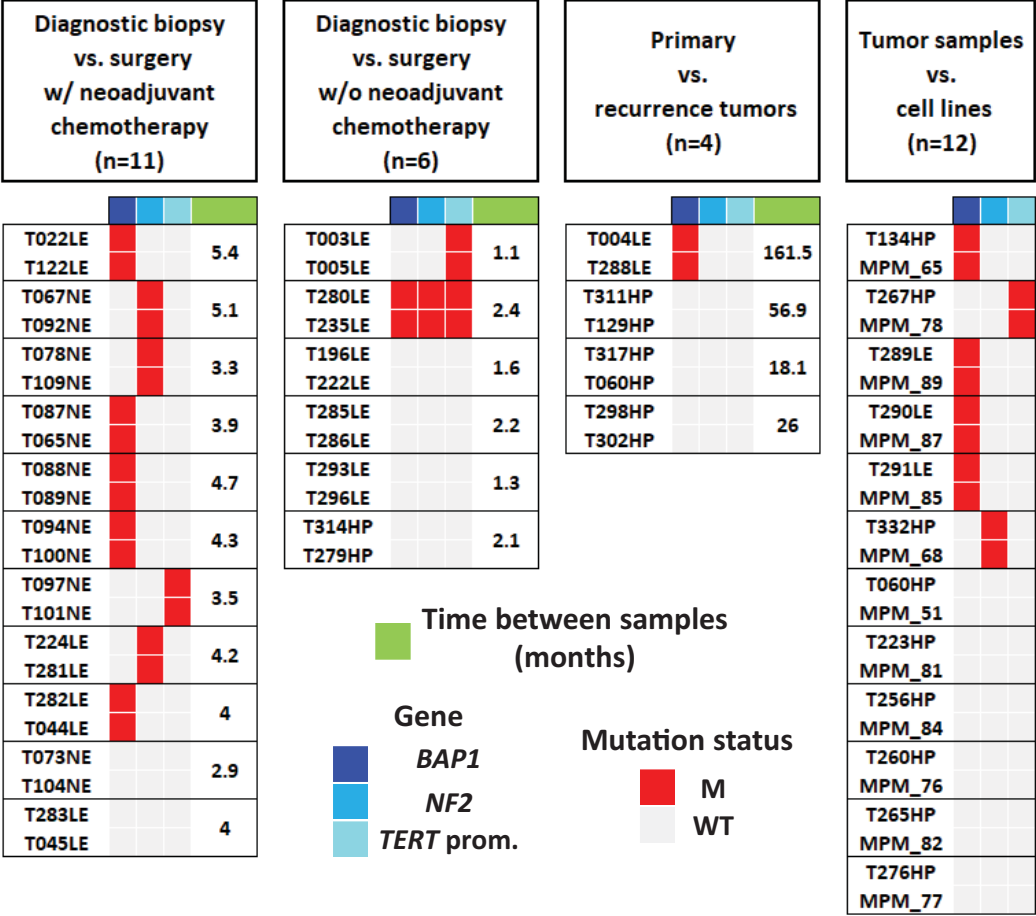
**Diagnostic biopsy vs. surgery w/ neoadjuvant chemotherapy (n=11)**

| | |
|---|---|
| T022LE / T122LE | 5.4 |
| T067NE / T092NE | 5.1 |
| T078NE / T109NE | 3.3 |
| T087NE / T065NE | 3.9 |
| T088NE / T089NE | 4.7 |
| T094NE / T100NE | 4.3 |
| T097NE / T101NE | 3.5 |
| T224LE / T281LE | 4.2 |
| T282LE / T044LE | 4 |
| T073NE / T104NE | 2.9 |
| T283LE / T045LE | 4 |

**Diagnostic biopsy vs. surgery w/o neoadjuvant chemotherapy (n=6)**

| | |
|---|---|
| T003LE / T005LE | 1.1 |
| T280LE / T235LE | 2.4 |
| T196LE / T222LE | 1.6 |
| T285LE / T286LE | 2.2 |
| T293LE / T296LE | 1.3 |
| T314HP / T279HP | 2.1 |

**Primary vs. recurrence tumors (n=4)**

| | |
|---|---|
| T004LE / T288LE | 161.5 |
| T311HP / T129HP | 56.9 |
| T317HP / T060HP | 18.1 |
| T298HP / T302HP | 26 |

**Tumor samples vs. cell lines (n=12)**

| |
|---|
| T134HP / MPM_65 |
| T267HP / MPM_78 |
| T289LE / MPM_89 |
| T290LE / MPM_87 |
| T291LE / MPM_85 |
| T332HP / MPM_68 |
| T060HP / MPM_51 |
| T223HP / MPM_81 |
| T256HP / MPM_84 |
| T260HP / MPM_76 |
| T265HP / MPM_82 |
| T276HP / MPM_77 |

Time between samples (months)

Gene
*BAP1*
*NF2*
*TERT* prom.

Mutation status
M
WT